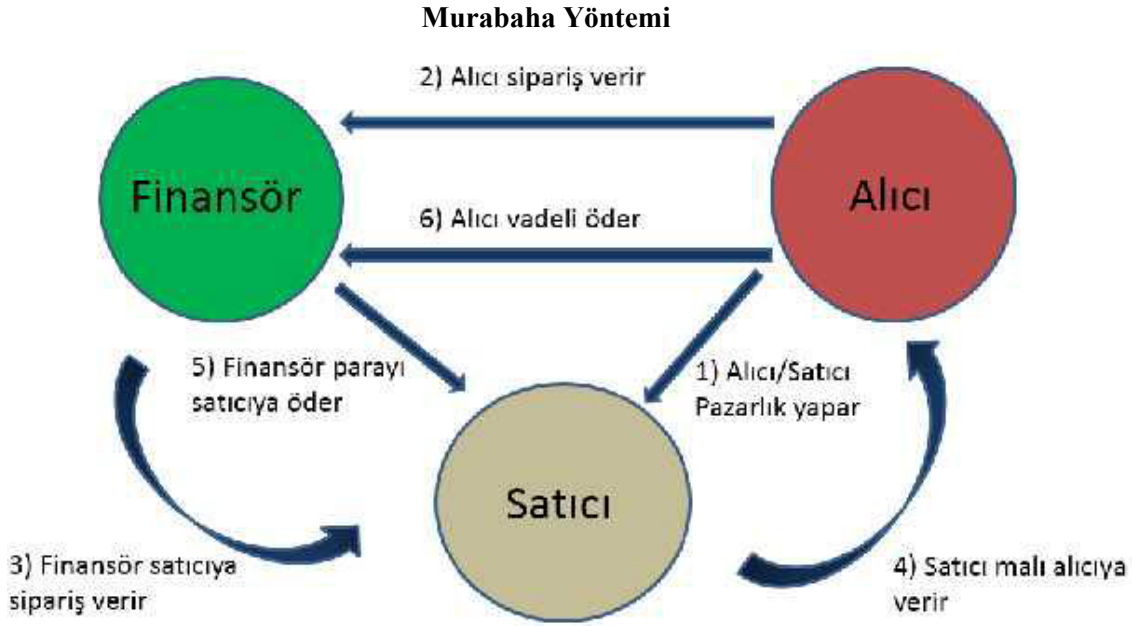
Murabaha Yöntemi

2) Alıcı sipariş verir

Finansör

Alıcı

6) Alıcı vadeli öder

5) Finansör parayı satıcıya öder

1) Alıcı/Satıcı Pazarlık yapar

Satıcı

3) Finansör satıcıya sipariş verir

4) Satıcı malı alıcıya verir